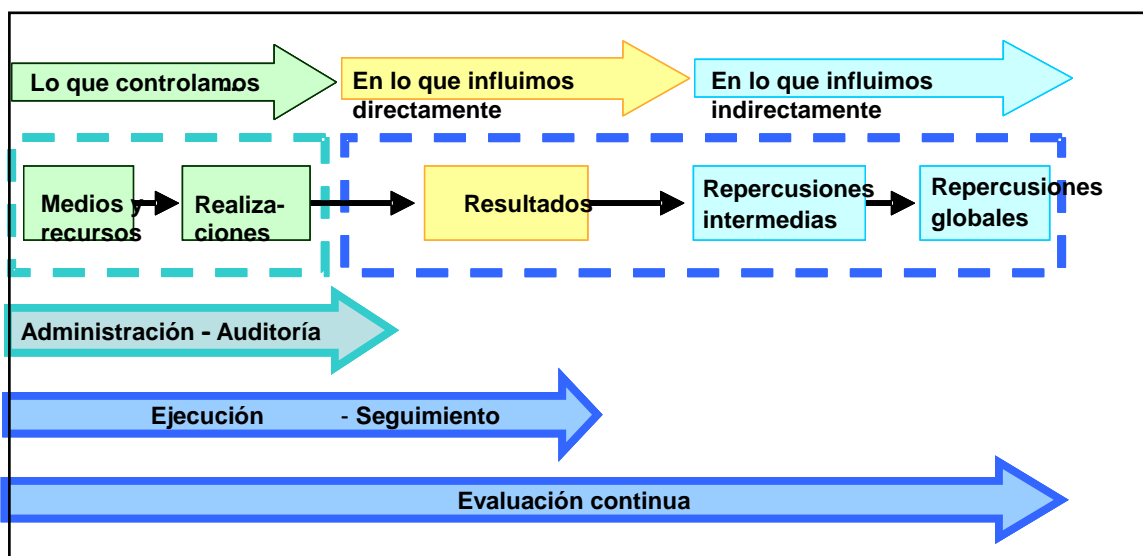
Lo que controlamos

En lo que influimos directamente

En lo que influimos indirectamente

Medios y recursos

Realizaciones

Resultados

Repercusiones intermedias

Repercusiones globales

Administración - Auditoría

Ejecución - Seguimiento

Evaluación continua